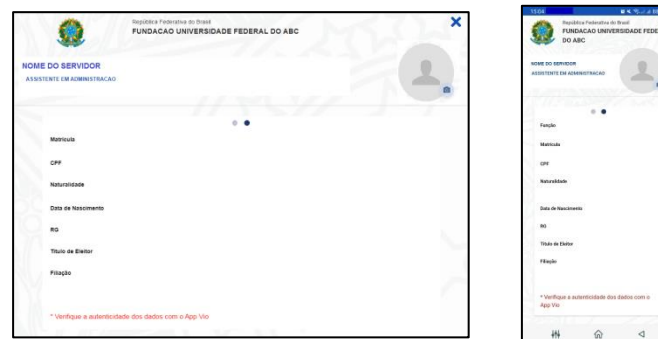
República Federativa do Brasil
FUNDACAO UNIVERSIDADE FEDERAL DO ABC

NOME DO SERVIDOR
ASSISTENTE EM ADMINISTRACAO

Matrícula

CPF

Naturalidade

Data de Nascimento

RG

Título de Eleitor

Filiação

* Verifique a autenticidade dos dados com o App Vio

15:04

República Federativa do Brasil
FUNDACAO UNIVERSIDADE FEDER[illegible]
DO ABC

NOME DO SERVIDOR
ASSISTENTE EM ADMINISTRACAO

Função

Matrícula

CPF

Naturalidade

Data de Nascimento

RG

Título de Eleitor

Filiação

* Verifique a autenticidade dos dados com o App Vio